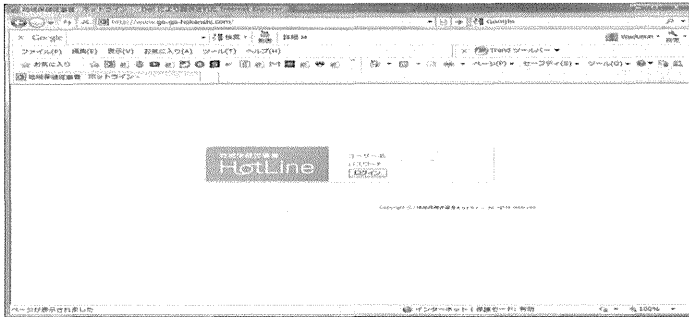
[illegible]
http://www.go-go-hokenshi.com/
Google
× Google
検索
詳細
ファイル(F) 編集(E) 表示(V) お気に入り(A) ツール(T) ヘルプ(H)
Trend ツールバー
お気に入り
ページ(P) セーフティ(S) ツール(O)
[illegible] ホットライン
HotLine
ユーザー名
パスワード
ログイン
Copyright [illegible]
ページが表示されました
インターネット | 保護モード: 有効
100%